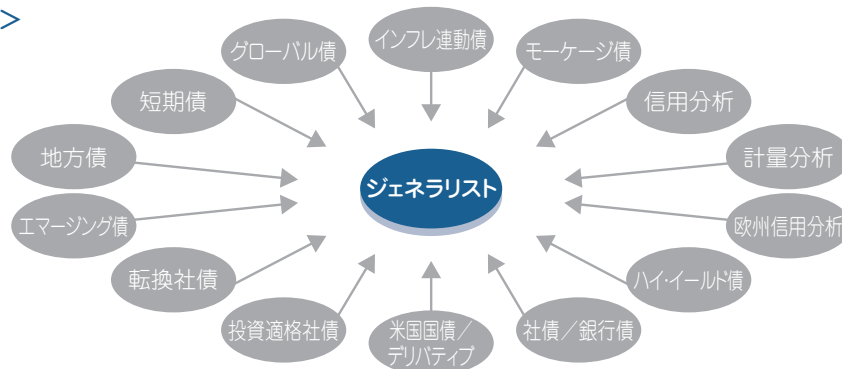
>

グローバル債

インフレ連動債

モーゲージ債

短期債

信用分析

地方債

ジェネラリスト

計量分析

エマージング債

欧州信用分析

転換社債

ハイ・イールド債

投資適格社債

米国国債/デリバティブ

社債/銀行債